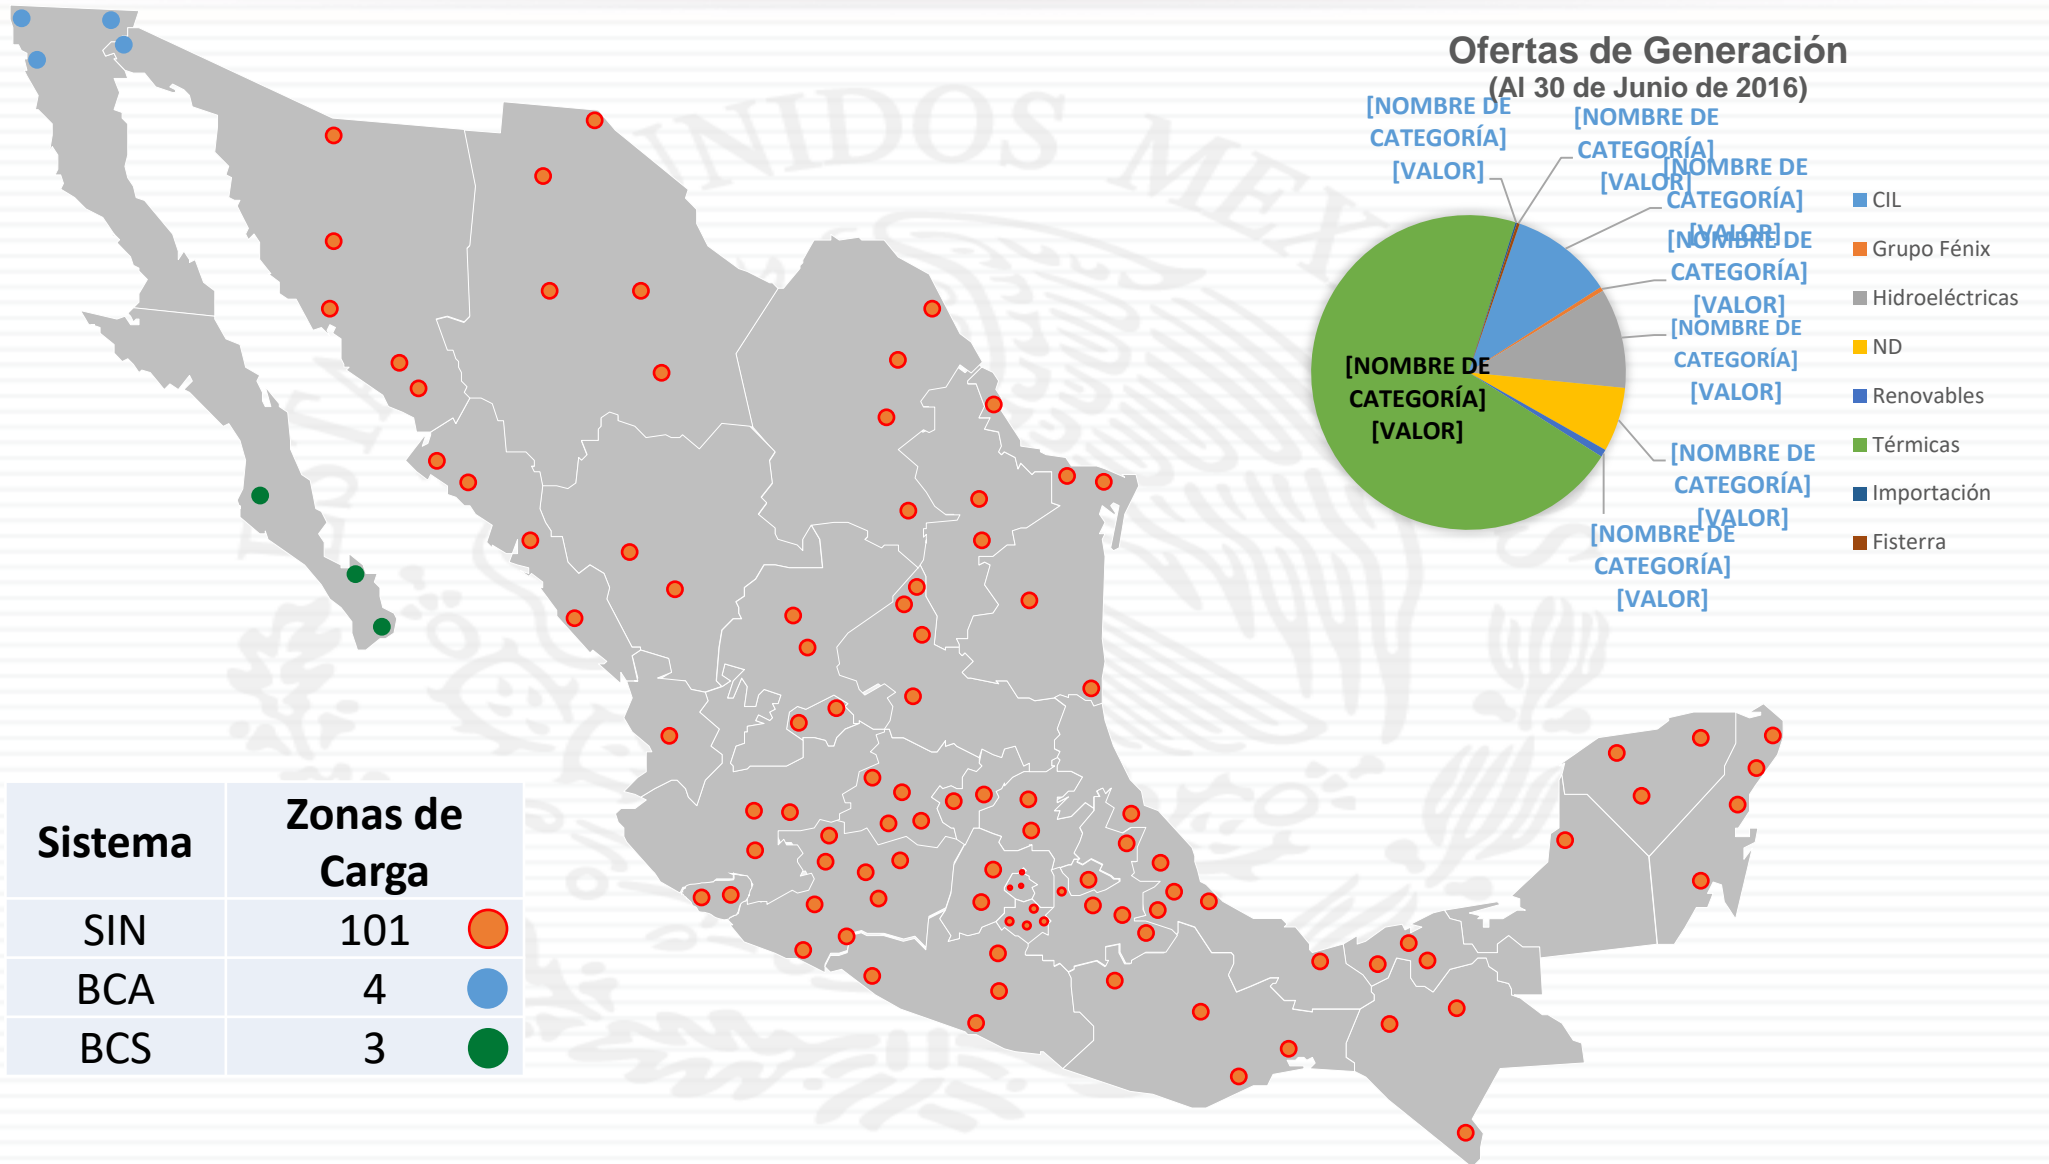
Ofertas de Generación
(Al 30 de Junio de 2016)

[NOMBRE DE CATEGORÍA] [VALOR]
[NOMBRE DE CATEGORÍA] [VALOR]
[NOMBRE DE CATEGORÍA] [VALOR]
[NOMBRE DE CATEGORÍA] [VALOR]
[NOMBRE DE CATEGORÍA] [VALOR]
[NOMBRE DE CATEGORÍA] [VALOR]
[NOMBRE DE CATEGORÍA] [VALOR]
[NOMBRE DE CATEGORÍA] [VALOR]

CIL
Grupo Fénix
Hidroeléctricas
ND
Renovables
Térmicas
Importación
Fisterra

| Sistema | Zonas de Carga |
|---|---|
| SIN | 101 |
| BCA | 4 |
| BCS | 3 |